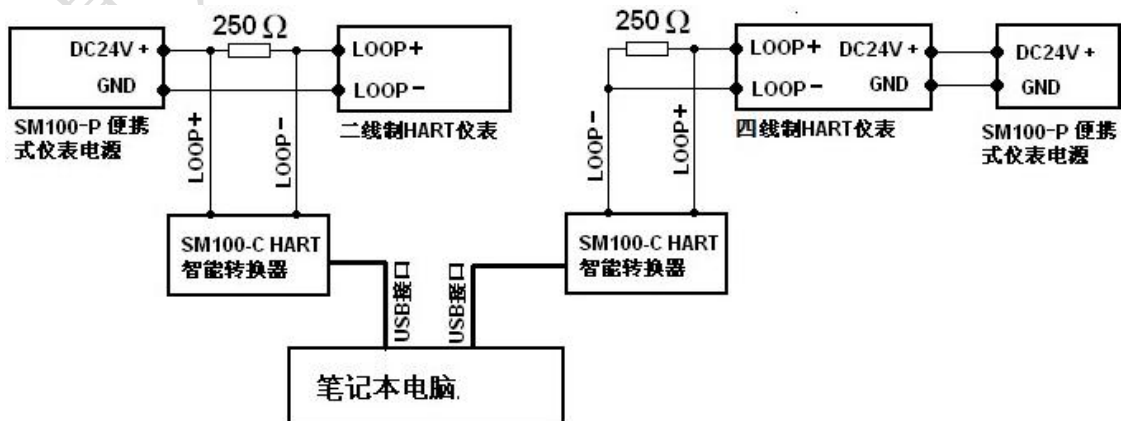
250 Ω

DC24V +
GND

LOOP+
LOOP−

SM100-P 便携式仪表电源

LOOP+
LOOP−

二线制HART仪表

250 Ω

LOOP+
LOOP−

DC24V +
GND

DC24V +
GND

LOOP−
LOOP+

四线制HART仪表

SM100-P 便携式仪表电源

SM100-C HART 智能转换器

USB接口

USB接口

SM100-C HART 智能转换器

笔记本电脑